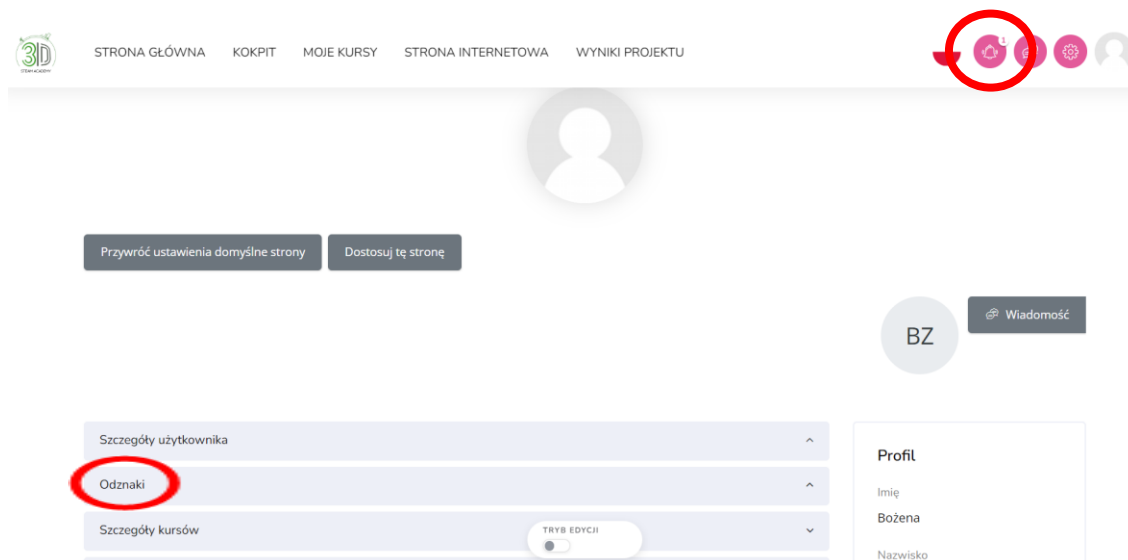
3D
STEAM ACADEMY

STRONA GŁÓWNA KOKPIT MOJE KURSY STRONA INTERNETOWA WYNIKI PROJEKTU

1

Przywróć ustawienia domyślne strony

Dostosuj tę stronę

BZ

Wiadomość

Szczegóły użytkownika

Odznaki

Szczegóły kursów

TRYB EDYCJI

Profil

Imię

Bożena

Nazwisko